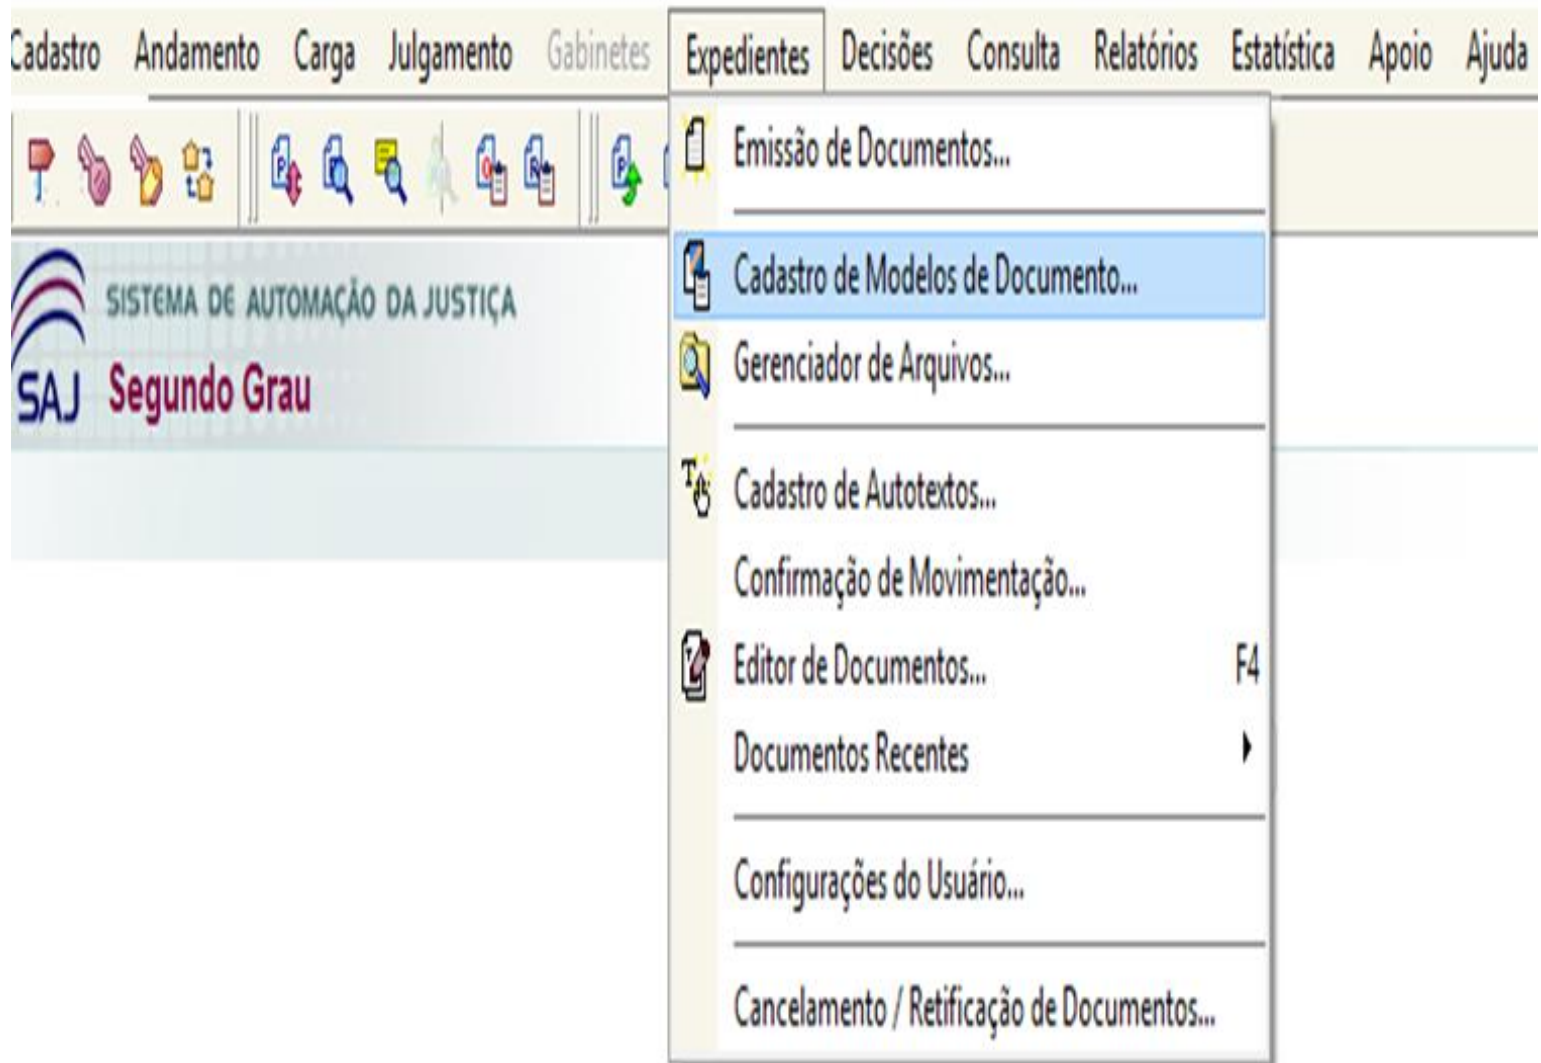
Cadastro Andamento Carga Julgamento Gabinetes Expedientes Decisões Consulta Relatórios Estatística Apoio Ajuda

Emissão de Documentos...

Cadastro de Modelos de Documento...

Gerenciador de Arquivos...

Cadastro de Autotextos...

Confirmação de Movimentação...

Editor de Documentos... F4

Documentos Recentes

Configurações do Usuário...

Cancelamento / Retificação de Documentos...

SISTEMA DE AUTOMAÇÃO DA JUSTIÇA

SAJ Segundo Grau